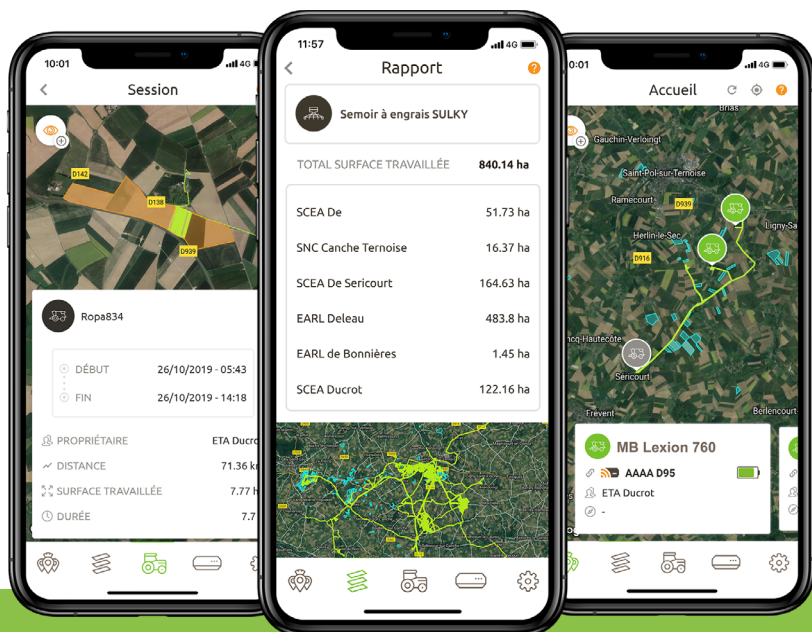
10:01
Session
D142
D138
D939
Ropa834
DÉBUT 26/10/2019 - 05:43
FIN 26/10/2019 - 14:18
PROPRIÉTAIRE ETA Ducrot
DISTANCE 71.36 k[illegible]
SURFACE TRAVAILLÉE 7.77 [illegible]
DURÉE 7.7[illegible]

11:57 4G
Rapport
Semoir à engrais SULKY
TOTAL SURFACE TRAVAILLÉE 840.14 ha

| | |
|---|---|
| SCEA De | 51.73 ha |
| SNC Canche Ternoise | 16.37 ha |
| SCEA De Sericourt | 164.63 ha |
| EARL Deleau | 483.8 ha |
| EARL de Bonnières | 1.45 ha |
| SCEA Ducrot | 122.16 ha |

10:01 4G
Accueil
Brias
Gauchin-Verloingt
Saint-Pol-sur-Ternoise
Ramecourt
D939
Herlin-le-Sec
Ligny-Sa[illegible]
D916
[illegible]cq-Hautecôte
Sericourt
Frevent
Bellencourt
MB Lexion 760
AAAA D95
ETA Ducrot
-